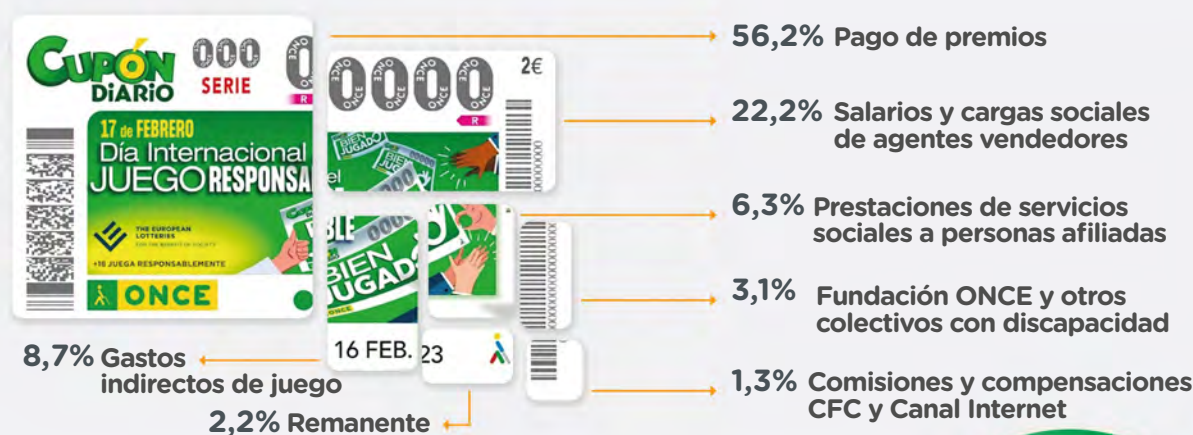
CUPÓN DIARIO 000 SERIE 0 R

17 de FEBRERO
Día Internacional
JUEGO RESPONSA

THE EUROPEAN LOTTERIES
FOR THE BENEFIT OF SOCIETY
+18 JUEGA RESPONSABLEMENTE

ONCE

0000 2€
R

BIEN JUGADO

BIEN JUGAD

16 FEB. 23

56,2% Pago de premios

22,2% Salarios y cargas sociales de agentes vendedores

6,3% Prestaciones de servicios sociales a personas afiliadas

3,1% Fundación ONCE y otros colectivos con discapacidad

1,3% Comisiones y compensaciones CFC y Canal Internet

8,7% Gastos indirectos de juego

2,2% Remanente